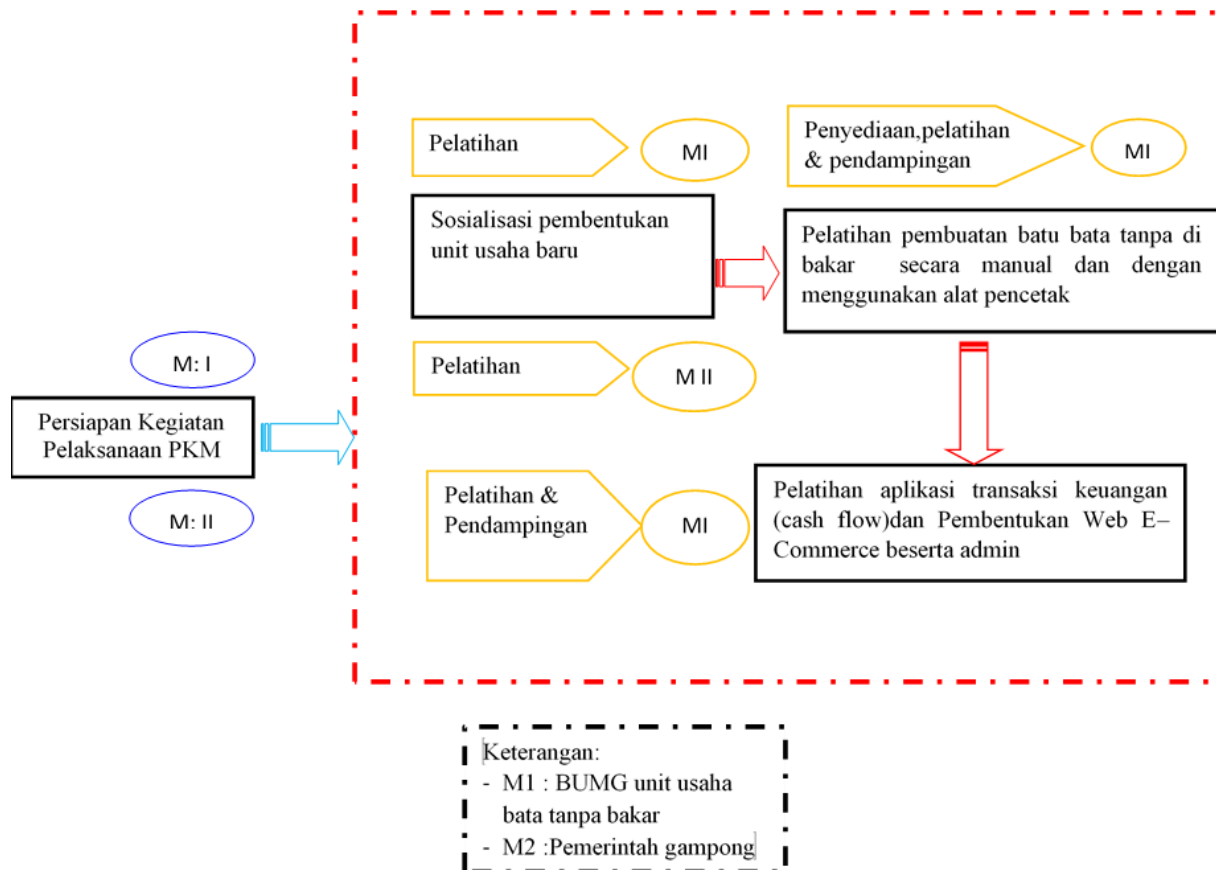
Pelatihan

MI

Penyediaan,pelatihan & pendampingan

MI

Sosialisasi pembentukan unit usaha baru

Pelatihan pembuatan batu bata tanpa di bakar secara manual dan dengan menggunakan alat pencetak

M: I

Pelatihan

M II

Persiapan Kegiatan Pelaksanaan PKM

M: II

Pelatihan & Pendampingan

MI

Pelatihan aplikasi transaksi keuangan (cash flow)dan Pembentukan Web E–Commerce beserta admin

Keterangan:
- M1 : BUMG unit usaha bata tanpa bakar
- M2 :Pemerintah gampong